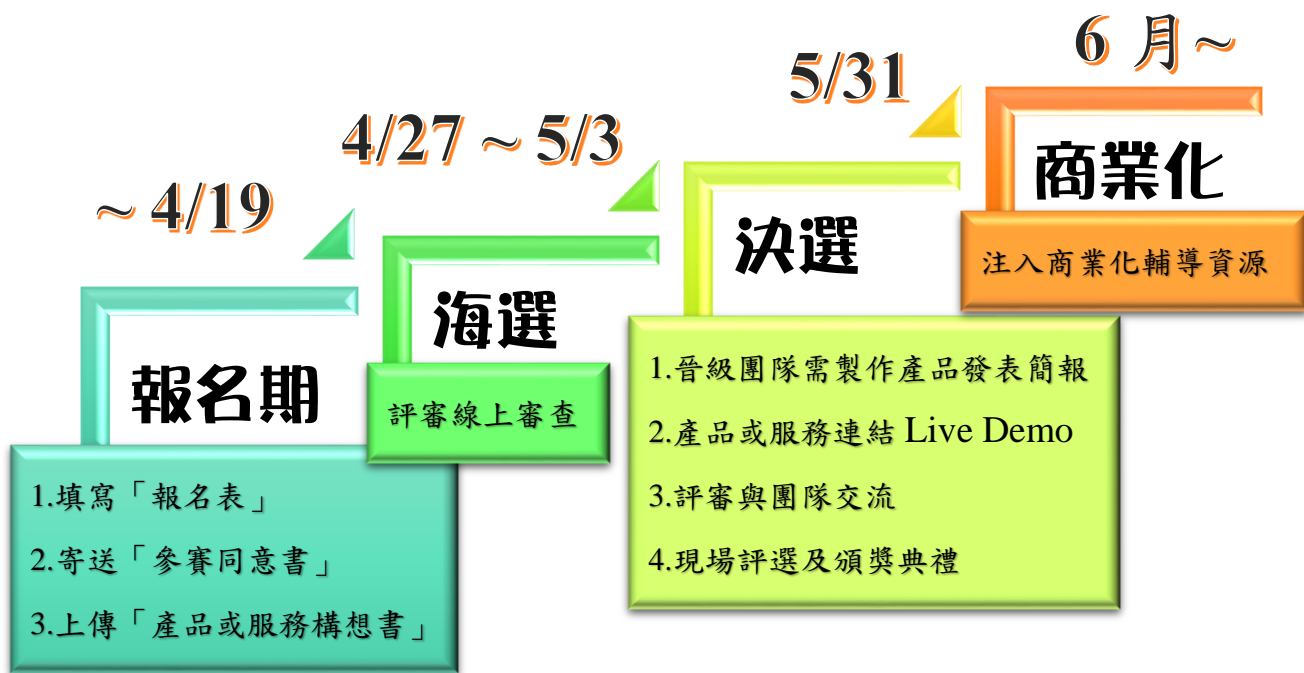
6 月~

5/31

4/27 ~ 5/3

~ 4/19

報名期

1.填寫「報名表」

2.寄送「參賽同意書」

3.上傳「產品或服務構想書」

海選

評審線上審查

決選

1.晉級團隊需製作產品發表簡報

2.產品或服務連結 Live Demo

3.評審與團隊交流

4.現場評選及頒獎典禮

商業化

注入商業化輔導資源